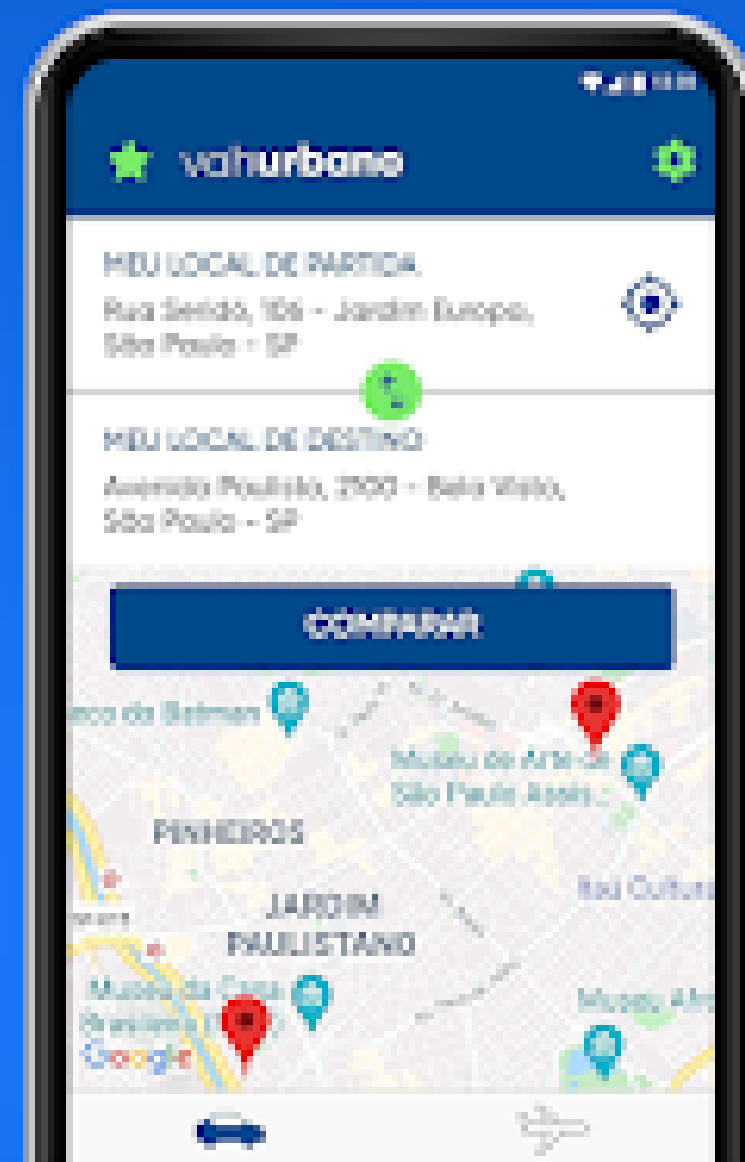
vaiurbano

MEU LOCAL DE PARTIDA
Rua Seridó, 106 - Jardim Europa, São Paulo - SP

MEU LOCAL DE DESTINO
Avenida Paulista, 2100 - Bela Vista, São Paulo - SP

COMPARAR

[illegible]nco da Batman
Museu de Arte de São Paulo Assis...
PINHEIROS
Itaú Cultura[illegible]
JARDIM PAULISTANO
Museu da Casa Brasileira
Museu Afro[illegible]
Google